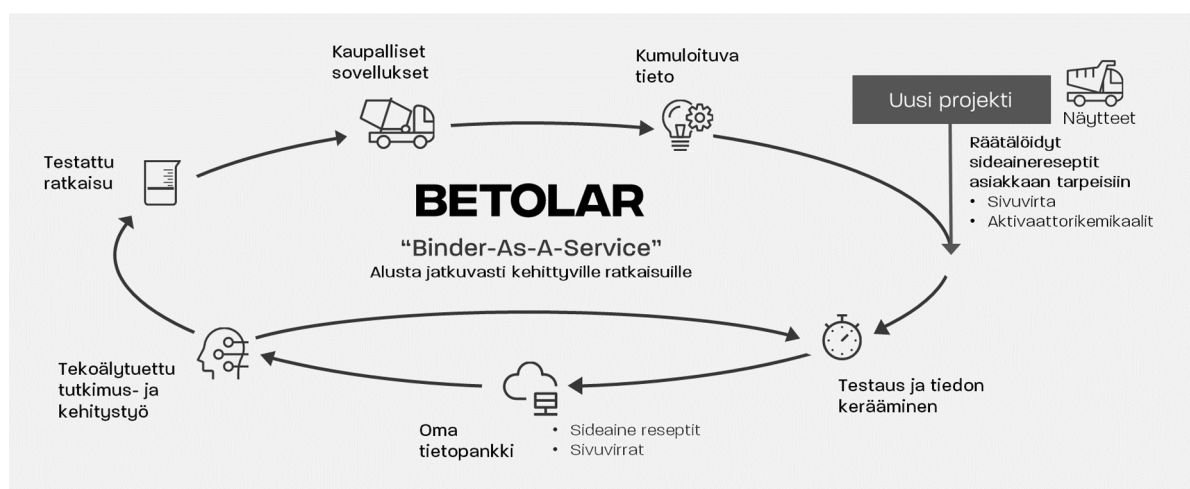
Kaupalliset sovellukset

Kumuloituva tieto

Uusi projekti

Näytteet

Räätälöidyt sideainereseptit asiakkaan tarpeisiin
• Sivuvirta
• Aktivaattorikemikaalit

Testattu ratkaisu

BETOLAR

"Binder-As-A-Service"
Alusta jatkuvasti kehittyville ratkaisuille

Tekoälytuettu tutkimus- ja kehitystyö

Testaus ja tiedon kerääminen

Oma tietopankki
• Sideaine reseptit
• Sivuvirrat